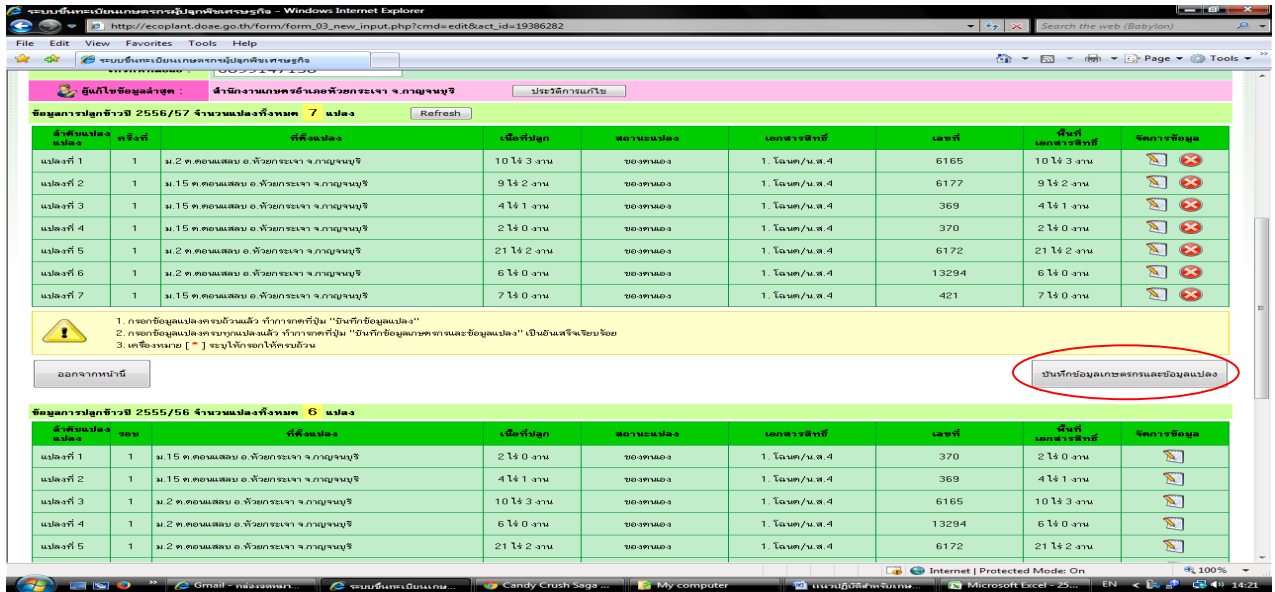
ระบบขึ้นทะเบียนเกษตรกรผู้ปลูกพืชเศรษฐกิจ - Windows Internet Explorer

http://ecoplant.doae.go.th/form/form_03_new_input.php?cmd=edit&act_id=19386282

Search the web (Babylon)

File Edit View Favorites Tools Help

ระบบขึ้นทะเบียนเกษตรกรผู้ปลูกพืชเศรษฐกิจ

Page ▾ Tools ▾

ผู้แก้ไขข้อมูลล่าสุด : สำนักงานเกษตรอำเภอห้วยกระเจา จ.กาญจนบุรี ประวัติการแก้ไข

ข้อมูลการปลูกข้าวปี 2556/57 จำนวนแปลงทั้งหมด 7 แปลง Refresh

| ลำดับแปลง แปลง | ครั้งที่ | ที่ตั้งแปลง | เนื้อที่ปลูก | สถานะแปลง | เอกสารสิทธิ์ | เลขที่ | พื้นที่ เอกสารสิทธิ์ | จัดการข้อมูล |
|---|---|---|---|---|---|---|---|---|
| แปลงที่ 1 | 1 | ม.2 ต.ดอนแสลบ อ.ห้วยกระเจา จ.กาญจนบุรี | 10 ไร่ 3 งาน | ของตนเอง | 1. โฉนด/น.ส.4 | 6165 | 10 ไร่ 3 งาน | |
| แปลงที่ 2 | 1 | ม.15 ต.ดอนแสลบ อ.ห้วยกระเจา จ.กาญจนบุรี | 9 ไร่ 2 งาน | ของตนเอง | 1. โฉนด/น.ส.4 | 6177 | 9 ไร่ 2 งาน | |
| แปลงที่ 3 | 1 | ม.15 ต.ดอนแสลบ อ.ห้วยกระเจา จ.กาญจนบุรี | 4 ไร่ 1 งาน | ของตนเอง | 1. โฉนด/น.ส.4 | 369 | 4 ไร่ 1 งาน | |
| แปลงที่ 4 | 1 | ม.15 ต.ดอนแสลบ อ.ห้วยกระเจา จ.กาญจนบุรี | 2 ไร่ 0 งาน | ของตนเอง | 1. โฉนด/น.ส.4 | 370 | 2 ไร่ 0 งาน | |
| แปลงที่ 5 | 1 | ม.2 ต.ดอนแสลบ อ.ห้วยกระเจา จ.กาญจนบุรี | 21 ไร่ 2 งาน | ของตนเอง | 1. โฉนด/น.ส.4 | 6172 | 21 ไร่ 2 งาน | |
| แปลงที่ 6 | 1 | ม.2 ต.ดอนแสลบ อ.ห้วยกระเจา จ.กาญจนบุรี | 6 ไร่ 0 งาน | ของตนเอง | 1. โฉนด/น.ส.4 | 13294 | 6 ไร่ 0 งาน | |
| แปลงที่ 7 | 1 | ม.15 ต.ดอนแสลบ อ.ห้วยกระเจา จ.กาญจนบุรี | 7 ไร่ 0 งาน | ของตนเอง | 1. โฉนด/น.ส.4 | 421 | 7 ไร่ 0 งาน | |

1. กรอกข้อมูลแปลงครบถ้วนแล้ว ทำการกดที่ปุ่ม "บันทึกข้อมูลแปลง"
2. กรอกข้อมูลแปลงครบทุกแปลงแล้ว ทำการกดที่ปุ่ม "บันทึกข้อมูลเกษตรกรและข้อมูลแปลง" เป็นอันเสร็จเรียบร้อย
3. เครื่องหมาย [ * ] ระบุให้กรอกให้ครบถ้วน

ออกจากหน้านี้

บันทึกข้อมูลเกษตรกรและข้อมูลแปลง

ข้อมูลการปลูกข้าวปี 2555/56 จำนวนแปลงทั้งหมด 6 แปลง

| ลำดับแปลง แปลง | รอบ | ที่ตั้งแปลง | เนื้อที่ปลูก | สถานะแปลง | เอกสารสิทธิ์ | เลขที่ | พื้นที่ เอกสารสิทธิ์ | จัดการข้อมูล |
|---|---|---|---|---|---|---|---|---|
| แปลงที่ 1 | 1 | ม.15 ต.ดอนแสลบ อ.ห้วยกระเจา จ.กาญจนบุรี | 2 ไร่ 0 งาน | ของตนเอง | 1. โฉนด/น.ส.4 | 370 | 2 ไร่ 0 งาน | |
| แปลงที่ 2 | 1 | ม.15 ต.ดอนแสลบ อ.ห้วยกระเจา จ.กาญจนบุรี | 4 ไร่ 1 งาน | ของตนเอง | 1. โฉนด/น.ส.4 | 369 | 4 ไร่ 1 งาน | |
| แปลงที่ 3 | 1 | ม.2 ต.ดอนแสลบ อ.ห้วยกระเจา จ.กาญจนบุรี | 10 ไร่ 3 งาน | ของตนเอง | 1. โฉนด/น.ส.4 | 6165 | 10 ไร่ 3 งาน | |
| แปลงที่ 4 | 1 | ม.2 ต.ดอนแสลบ อ.ห้วยกระเจา จ.กาญจนบุรี | 6 ไร่ 0 งาน | ของตนเอง | 1. โฉนด/น.ส.4 | 13294 | 6 ไร่ 0 งาน | |
| แปลงที่ 5 | 1 | ม.2 ต.ดอนแสลบ อ.ห้วยกระเจา จ.กาญจนบุรี | 21 ไร่ 2 งาน | ของตนเอง | 1. โฉนด/น.ส.4 | 6172 | 21 ไร่ 2 งาน | |

Internet | Protected Mode: On 100%

Gmail - กล่องจดหมาย... ระบบขึ้นทะเบียนเกษ... Candy Crush Saga ... My computer แนวปฏิบัติสำหรับเกษ... Microsoft Excel - 25... EN 14:21